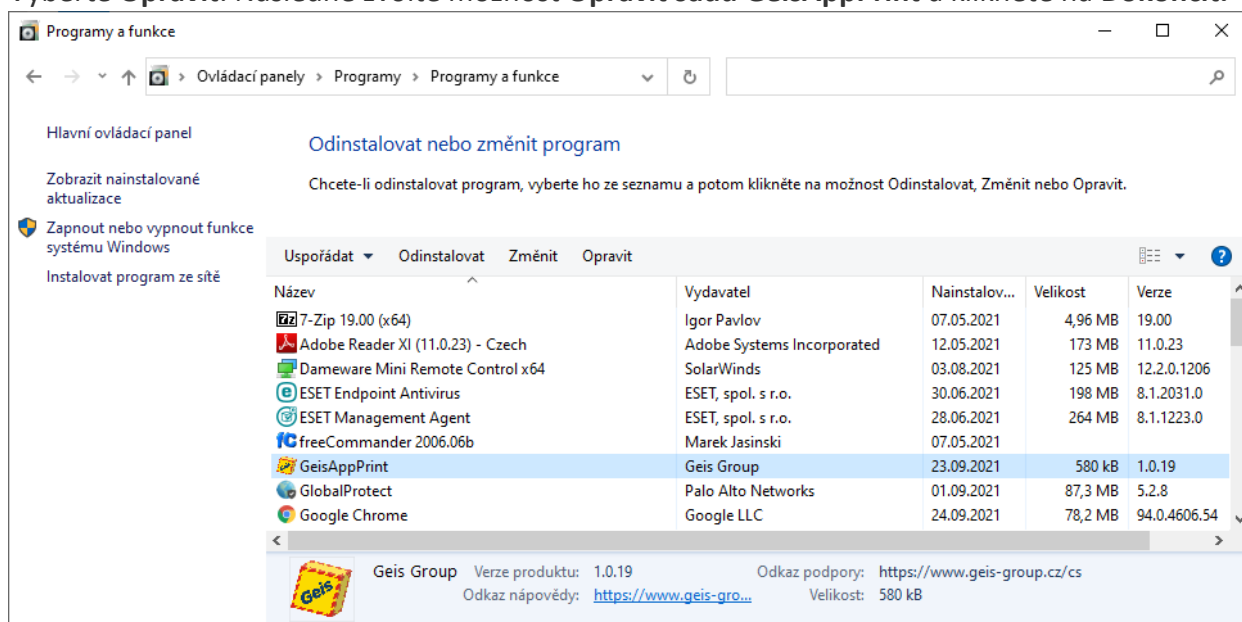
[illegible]

Programy a funkce

Ovládací panely > Programy > Programy a funkce

Hlavní ovládací panel

Zobrazit nainstalované aktualizace

Zapnout nebo vypnout funkce systému Windows

Instalovat program ze sítě

Odinstalovat nebo změnit program

Chcete-li odinstalovat program, vyberte ho ze seznamu a potom klikněte na možnost Odinstalovat, Změnit nebo Opravit.

Uspořádat Odinstalovat Změnit Opravit

| Název | Vydavatel | Nainstalov... | Velikost | Verze |
|---|---|---|---|---|
| 7-Zip 19.00 (x64) | Igor Pavlov | 07.05.2021 | 4,96 MB | 19.00 |
| Adobe Reader XI (11.0.23) - Czech | Adobe Systems Incorporated | 12.05.2021 | 173 MB | 11.0.23 |
| Dameware Mini Remote Control x64 | SolarWinds | 03.08.2021 | 125 MB | 12.2.0.1206 |
| ESET Endpoint Antivirus | ESET, spol. s r.o. | 30.06.2021 | 198 MB | 8.1.2031.0 |
| ESET Management Agent | ESET, spol. s r.o. | 28.06.2021 | 264 MB | 8.1.1223.0 |
| freeCommander 2006.06b | Marek Jasinski | 07.05.2021 | | |
| GeisAppPrint | Geis Group | 23.09.2021 | 580 kB | 1.0.19 |
| GlobalProtect | Palo Alto Networks | 01.09.2021 | 87,3 MB | 5.2.8 |
| Google Chrome | Google LLC | 24.09.2021 | 78,2 MB | 94.0.4606.54 |

Geis

Geis Group Verze produktu: 1.0.19 Odkaz podpory: https://www.geis-group.cz/cs
Odkaz nápovědy: https://www.geis-gro... Velikost: 580 kB